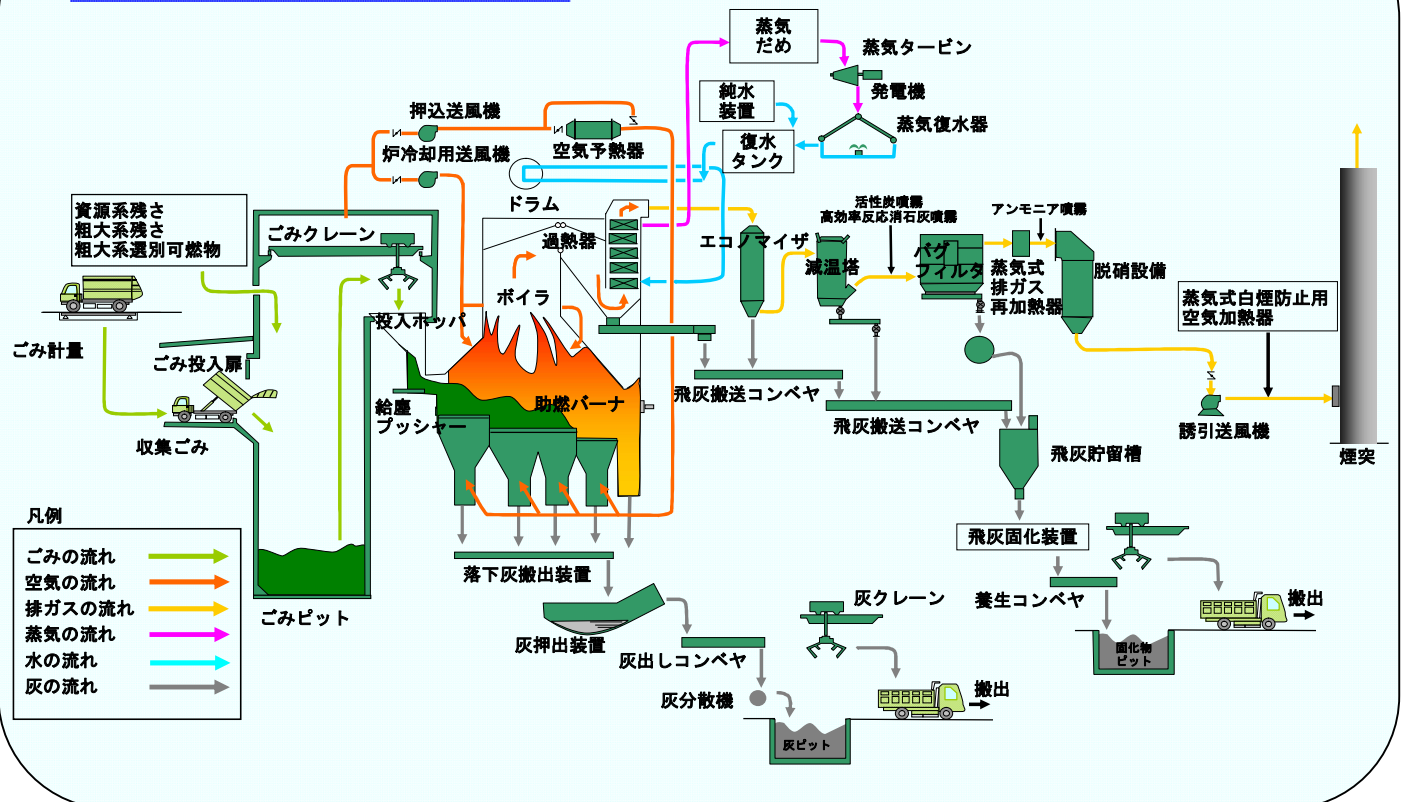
蒸気
だめ

蒸気タービン

発電機

純水
装置

復水
タンク

蒸気復水器

押込送風機

空気予熱器

炉冷却用送風機

ドラム

資源系残さ
粗大系残さ
粗大系選別可燃物

ごみクレーン

過熱器

エコノマイザ

活性炭噴霧
高効率反応消石灰噴霧

アンモニア噴霧

減温塔

バグ
フィルタ

蒸気式
排ガス
再加熱器

脱硝設備

ボイラ

投入ホッパ

蒸気式白煙防止用
空気加熱器

ごみ計量

ごみ投入扉

給塵
プッシャー

助燃バーナ

飛灰搬送コンベヤ

飛灰搬送コンベヤ

誘引送風機

収集ごみ

飛灰貯留槽

煙突

凡例

ごみの流れ
空気の流れ
排ガスの流れ
蒸気の流れ
水の流れ
灰の流れ

ごみピット

落下灰搬出装置

飛灰固化装置

養生コンベヤ

搬出

固化物
ピット

灰クレーン

灰押出装置

灰出しコンベヤ

灰分散機

搬出

灰ピット